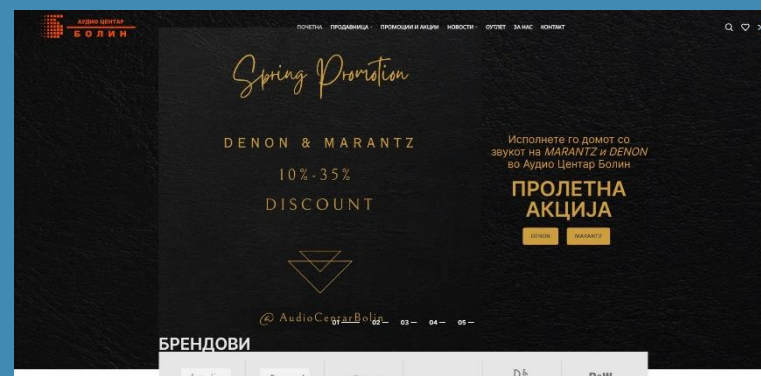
АУДИО ЦЕНТАР
БОЛИН

ПОЧЕТНА ПРОДАВНИЦА ПРОМОЦИИ И АКЦИИ НОВОСТИ ОУТЛЕТ ЗА НАС КОНТАКТ

Spring Promotion

DENON & MARANTZ

10%-35%

DISCOUNT

@ AudioCentarBolin

Исполнете го домот со звукот на MARANTZ и DENON во Аудио Центар Болин

ПРОЛЕТНА АКЦИЈА

DENON MARANTZ

01 — 02 — 03 — 04 — 05 —

БРЕНДОВИ

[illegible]